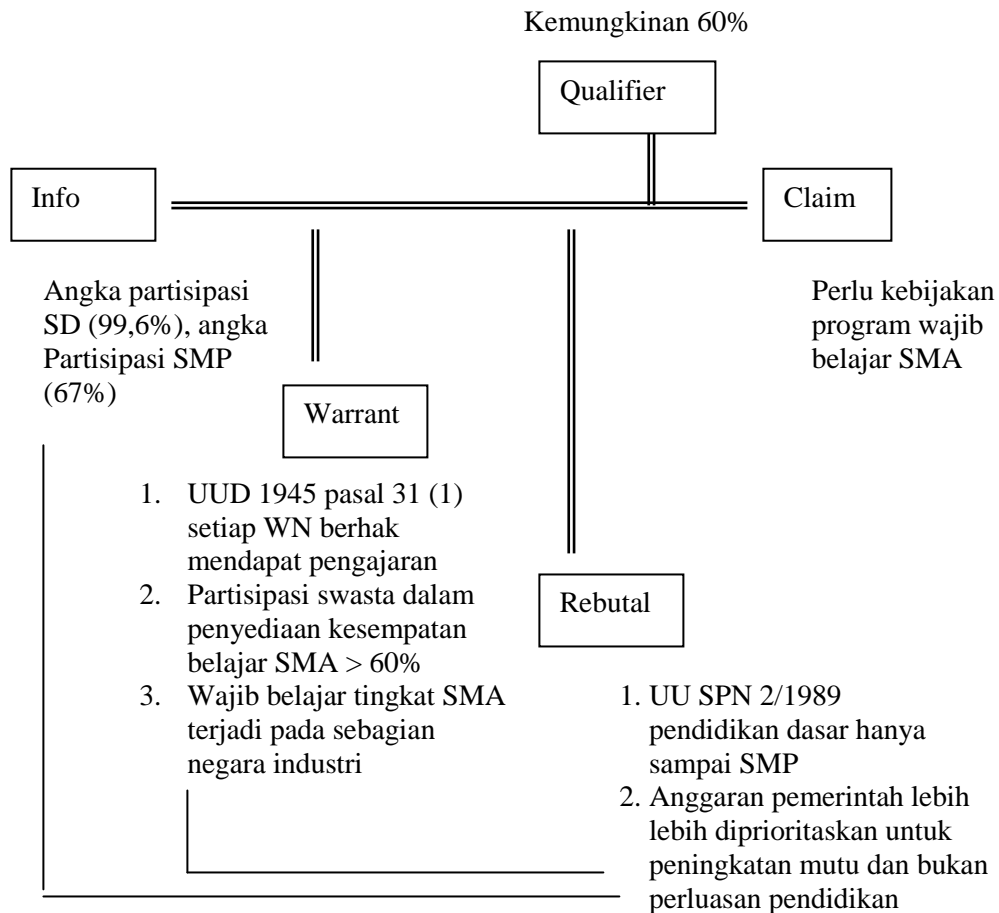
Kemungkinan 60%

Qualifier

Info

Claim

Angka partisipasi SD (99,6%), angka Partisipasi SMP (67%)

Perlu kebijakan program wajib belajar SMA

Warrant

1. UUD 1945 pasal 31 (1) setiap WN berhak mendapat pengajaran
2. Partisipasi swasta dalam penyediaan kesempatan belajar SMA > 60%
3. Wajib belajar tingkat SMA terjadi pada sebagian negara industri

Rebutal

1. UU SPN 2/1989 pendidikan dasar hanya sampai SMP
2. Anggaran pemerintah lebih lebih diprioritaskan untuk peningkatan mutu dan bukan perluasan pendidikan